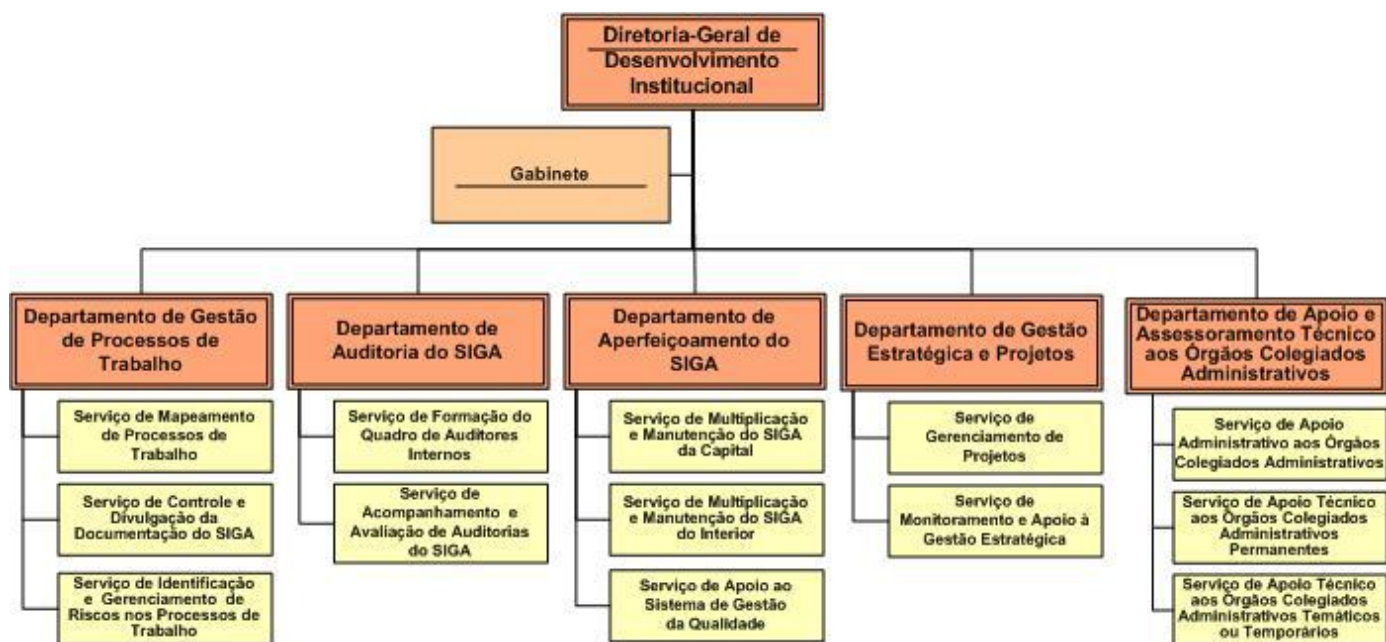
Diretoria-Geral de Desenvolvimento Institucional

Gabinete

Departamento de Gestão de Processos de Trabalho

Serviço de Mapeamento de Processos de Trabalho

Serviço de Controle e Divulgação da Documentação do SIGA

Serviço de Identificação e Gerenciamento de Riscos nos Processos de Trabalho

Departamento de Auditoria do SIGA

Serviço de Formação do Quadro de Auditores Internos

Serviço de Acompanhamento e Avaliação de Auditorias do SIGA

Departamento de Aperfeiçoamento do SIGA

Serviço de Multiplicação e Manutenção do SIGA da Capital

Serviço de Multiplicação e Manutenção do SIGA do Interior

Serviço de Apoio ao Sistema de Gestão da Qualidade

Departamento de Gestão Estratégica e Projetos

Serviço de Gerenciamento de Projetos

Serviço de Monitoramento e Apoio à Gestão Estratégica

Departamento de Apoio e Assessoramento Técnico aos Órgãos Colegiados Administrativos

Serviço de Apoio Administrativo aos Órgãos Colegiados Administrativos

Serviço de Apoio Técnico aos Órgãos Colegiados Administrativos Permanentes

Serviço de Apoio Técnico aos Órgãos Colegiados Administrativos Temáticos ou Temporários